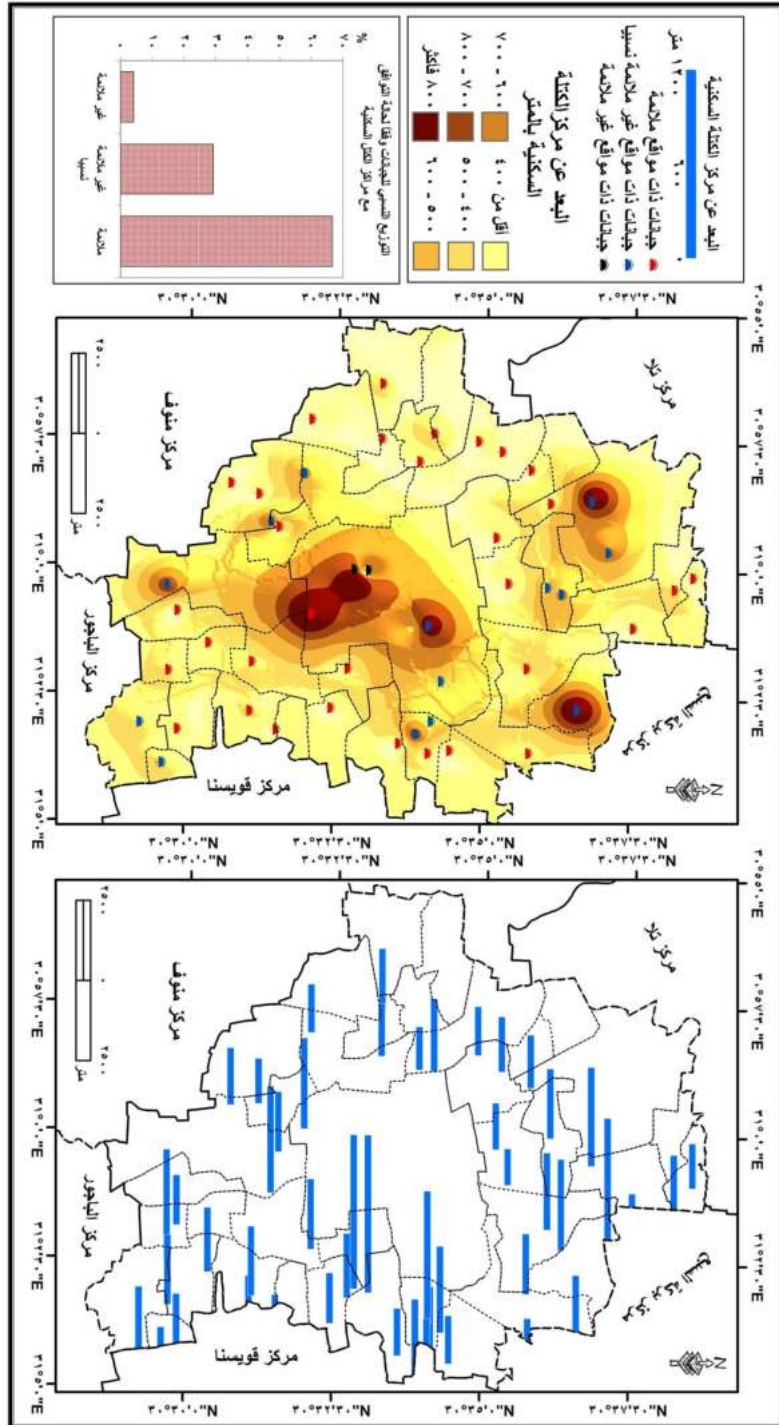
البعد عن مركز الكتلة السكنية
١٢٠٠ متر
٢٠٠

جبانات ذات مواقع ملائمة
جبانات ذات مواقع غير ملائمة نسبيا
جبانات ذات مواقع غير ملائمة

البعد عن مركز الكتلة السكنية بالمتر
أقل من ٤٠٠
٤٠٠ - ٥٠٠
٥٠٠ - ٦٠٠
٦٠٠ - ٧٠٠
٧٠٠ - ٨٠٠
٨٠٠ فأكثر

التوزيع النسبي للجبانات وفقا لدرجة التوافق مع مركز الكتل السكنية
%
٧٠
٦٠
٥٠
٤٠
٣٠
٢٠
١٠
٠
ملائمة
غير ملائمة نسبيا
غير ملائمة

مركز قويسنا
مركز الباجور
مركز منوف
مركز تلا
مركز بركة السبع

٢٥٠٠
٠
٢٥٠٠
متر

N

٣٠°٣٠'٠"N
٣٠°٣٢'٣٠"N
٣٠°٣٥'٠"N
٣٠°٣٧'٣٠"N

٣٠°٥٥'٠"E
٣٠°٥٧'٣٠"E
٣١°٠'٠"E
٣١°٢'٣٠"E
٣١°٥'٠"E